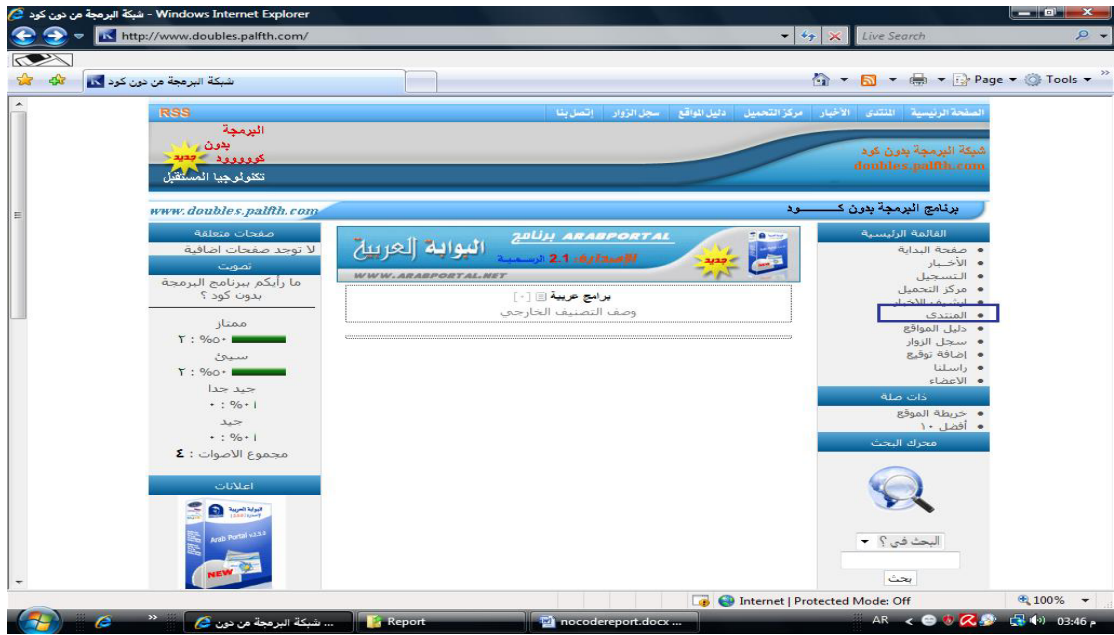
شبكة البرمجة من دون كود - Windows Internet Explorer
http://www.doubles.palfth.com/
Live Search
شبكة البرمجة من دون كود
Page ▾ Tools ▾

RSS
الصفحة الرئيسية | المنتدى | الاخبار | مركز التحميل | دليل المواقع | سجل الزوار | إتصل بنا

البرمجة
بدون
كوووووود
جديد
تكنولوجيا المستقبل

شبكة البرمجة بدون كود
doubles.palfth.com

www.doubles.palfth.com
برنامج البرمجة بدون كــــــــــود

القائمة الرئيسية
صفحة البداية
الأخبار
التسجيل
مركز التحميل
أرشيف الأخبار
المنتدى
دليل المواقع
سجل الزوار
إضافة توقيع
راسلنا
الأعضاء

ذات صلة
خريطة الموقع
أفضل ١٠

محرك البحث
البحث في ؟
بحث

ARABPORTAL برنامج
البوابة العربية
الإصدار: 2.1 الرسمية
جديد
WWW.ARABPORTAL.NET

برامج عربية [-]
وصف التصنيف الخارجي

صفحات متعلقة
لا توجد صفحات اضافية

تصويت
ما رأيكم ببرنامج البرمجة بدون كود ؟
ممتاز
٢ : %٥٠
سيئ
٢ : %٥٠
جيد جدا
٠ : %٠
جيد
٠ : %٠
مجموع الاصوات : ٤

اعلانات
البوابة العربية
Arab Portal
NEW

Internet | Protected Mode: Off
100%

شبكة البرمجة من دون ...
Report
nocodereport.docx ...
AR
03:46 م